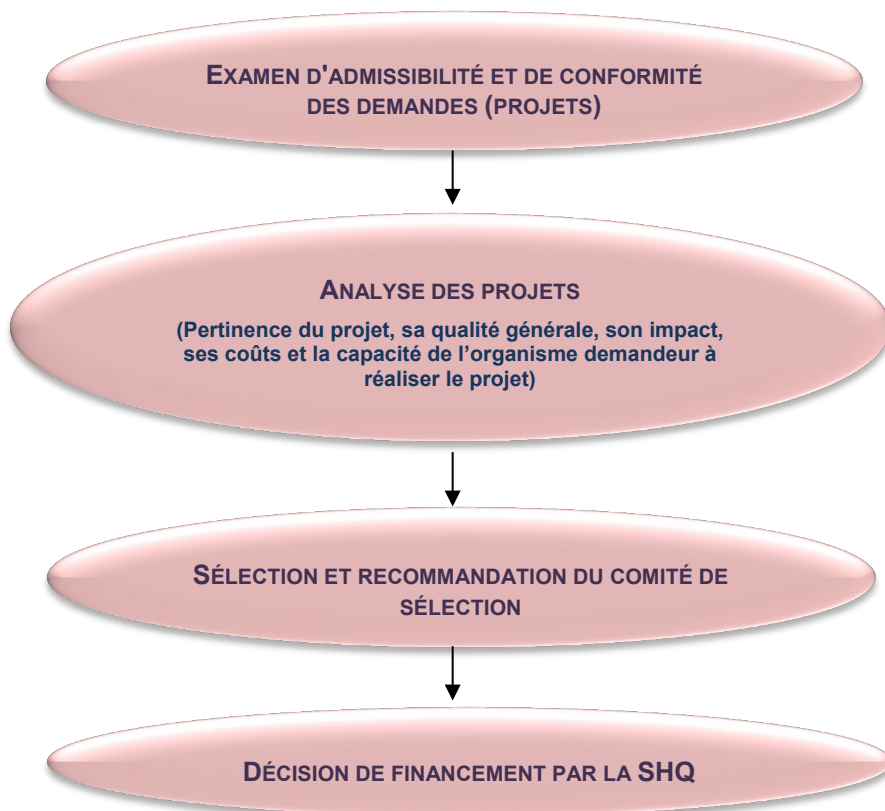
EXAMEN D'ADMISSIBILITÉ ET DE CONFORMITÉ DES DEMANDES (PROJETS)

ANALYSE DES PROJETS

(Pertinence du projet, sa qualité générale, son impact, ses coûts et la capacité de l'organisme demandeur à réaliser le projet)

SÉLECTION ET RECOMMANDATION DU COMITÉ DE SÉLECTION

DÉCISION DE FINANCEMENT PAR LA SHQ